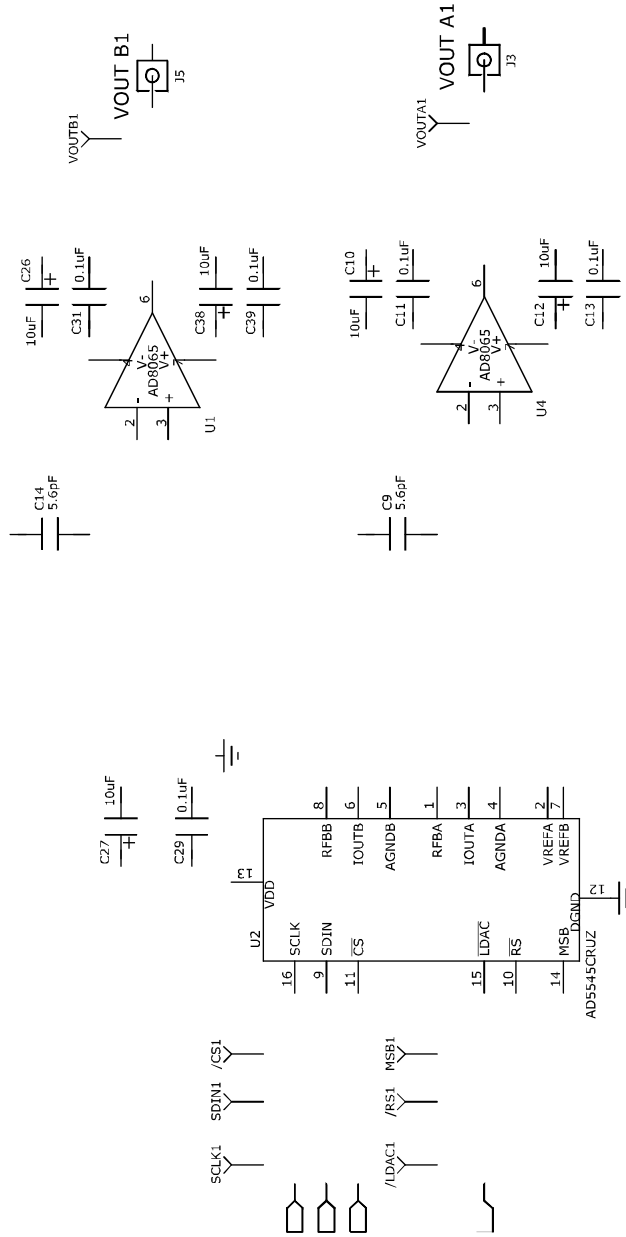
VOUT B1
J5
VOUTB1
VOUT A1
J3
VOUTA1
C26
10uF
C31
0.1uF
6
4
V-
AD8065
V+
7
2
3
U1
C38
10uF
C39
0.1uF
C10
10uF
C11
0.1uF
6
4
V-
AD8065
V+
7
2
3
U4
C12
10uF
C13
0.1uF
C14
5.6pF
C9
5.6pF
C27
10uF
C29
0.1uF
13
VDD
U2
SCLK
SDIN
$\overline{CS}$
16
9
11
8
RFBB
6
IOUTB
5
AGNDB
1
RFBA
3
IOUTA
4
AGNDA
2
VREFA
7
VREFB
$\overline{LDAC}$
$\overline{RS}$
MSB
DGND
15
10
14
12
AD5545CRUZ
SCLK1
SDIN1
/CS1
/LDAC1
/RS1
MSB1